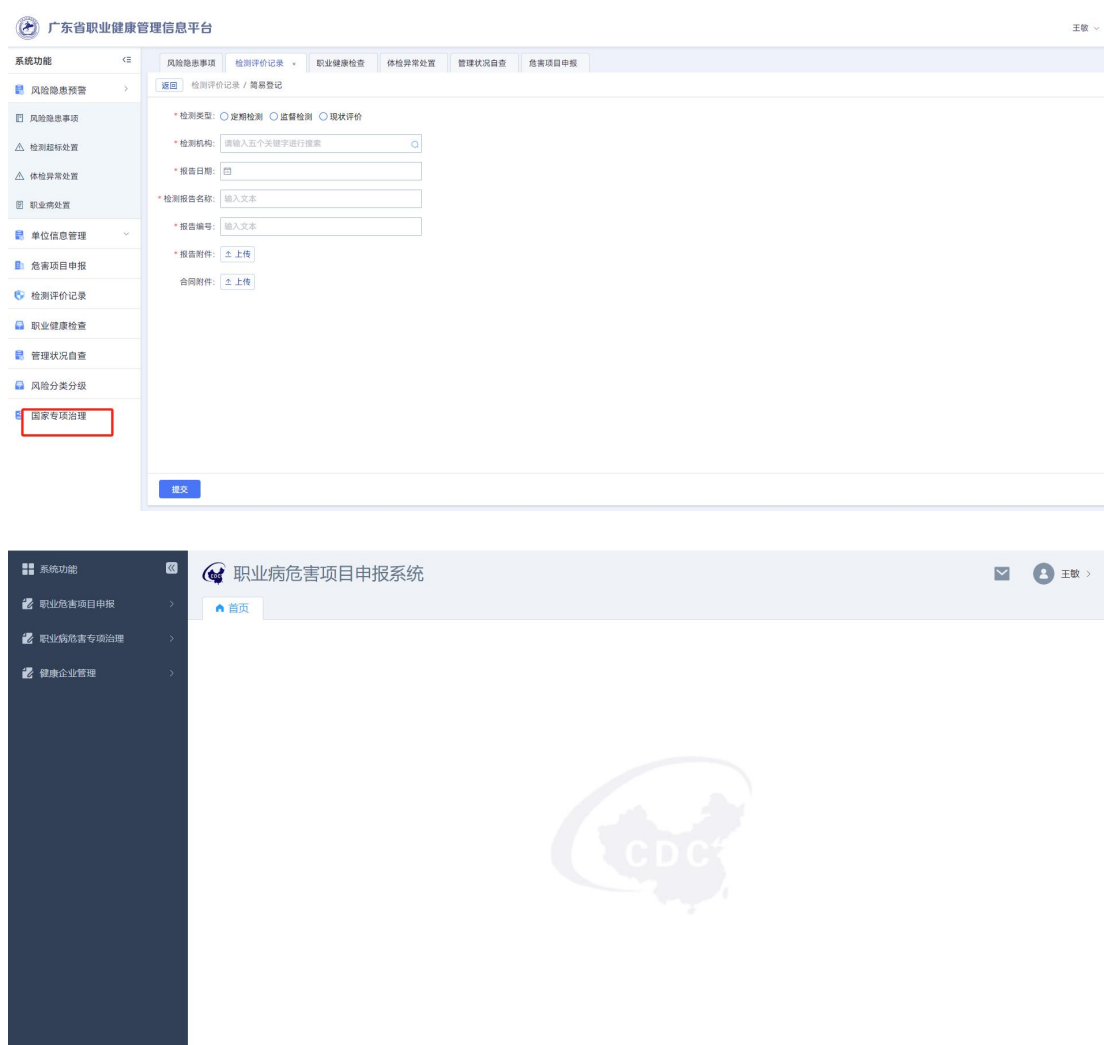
广东省职业健康管理信息平台

王敏

系统功能

风险隐患预警

风险隐患事项

检测超标处置

体检异常处置

职业病处置

单位信息管理

危害项目申报

检测评价记录

职业健康检查

管理状况自查

风险分类分级

国家专项治理

风险隐患事项 | 检测评价记录 × | 职业健康检查 | 体检异常处置 | 管理状况自查 | 危害项目申报

返回 检测评价记录 / 简易登记

* 检测类型: 定期检测 监督检测 现状评价

* 检测机构: 请输入五个关键字进行搜索

* 报告日期:

* 检测报告名称: 输入文本

* 报告编号: 输入文本

* 报告附件: 上传

合同附件: 上传

提交

系统功能

职业危害项目申报

职业病危害专项治理

健康企业管理

职业病危害项目申报系统

首页

王敏

CDC